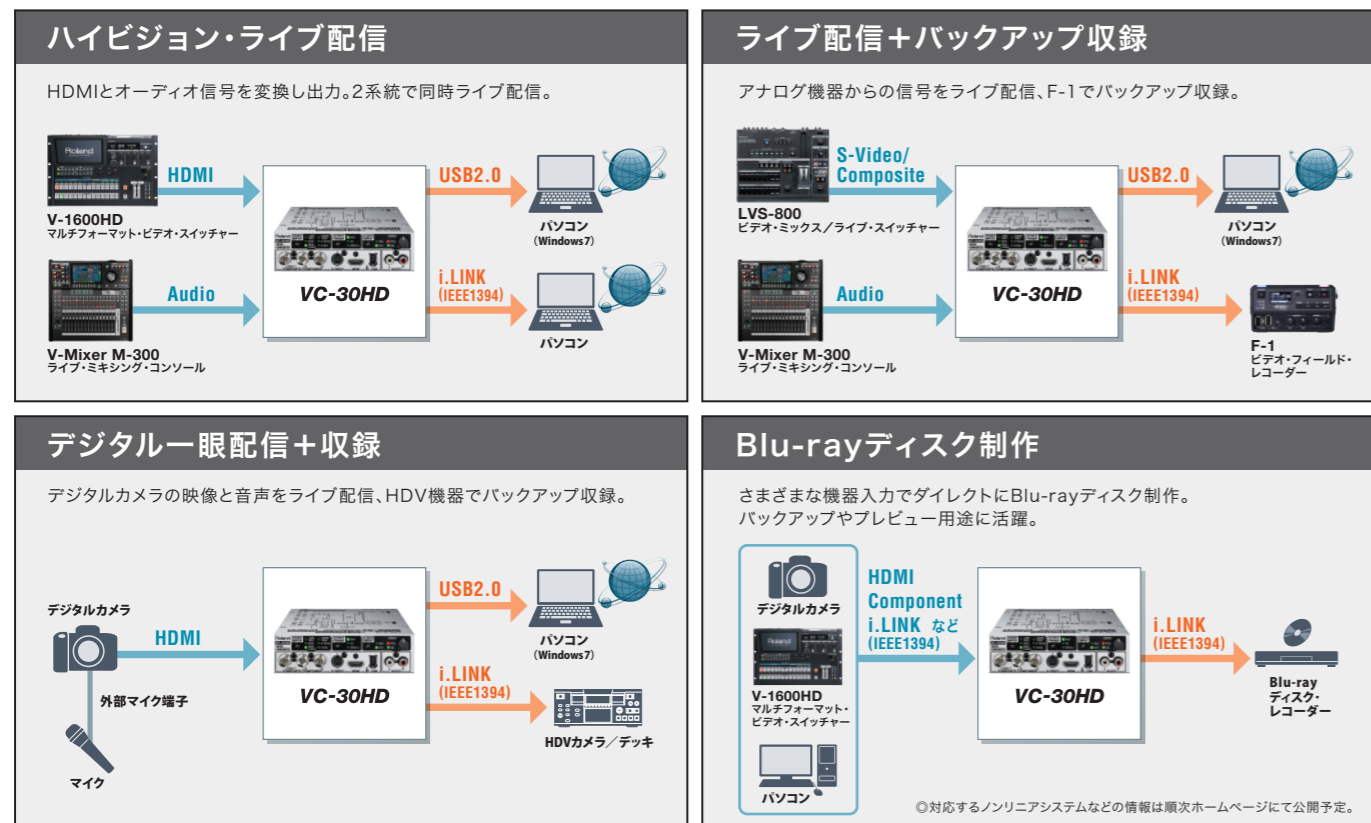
ハイビジョン・ライブ配信

HDMIとオーディオ信号を変換し出力。2系統で同時ライブ配信。

HDMI
V-1600HD
マルチフォーマット・ビデオ・スイッチャー
Audio
V-Mixer M-300
ライブ・ミキシング・コンソール
VC-30HD
USB2.0
パソコン
(Windows7)
i.LINK
(IEEE1394)
パソコン

ライブ配信＋バックアップ収録

アナログ機器からの信号をライブ配信、F-1でバックアップ収録。

S-Video/
Composite
LVS-800
ビデオ・ミックス／ライブ・スイッチャー
Audio
V-Mixer M-300
ライブ・ミキシング・コンソール
VC-30HD
USB2.0
パソコン
(Windows7)
i.LINK
(IEEE1394)
F-1
ビデオ・フィールド・レコーダー

デジタル一眼配信＋収録

デジタルカメラの映像と音声をライブ配信、HDV機器でバックアップ収録。

デジタルカメラ
HDMI
外部マイク端子
マイク
VC-30HD
USB2.0
パソコン
(Windows7)
i.LINK
(IEEE1394)
HDVカメラ／デッキ

Blu-rayディスク制作

さまざまな機器入力でダイレクトにBlu-rayディスク制作。
バックアップやプレビュー用途に活躍。

デジタルカメラ
V-1600HD
マルチフォーマット・ビデオ・スイッチャー
パソコン
HDMI
Component
i.LINK など
(IEEE1394)
VC-30HD
i.LINK
(IEEE1394)
Blu-ray
ディスク・
レコーダー

◎対応するノンリニアシステムなどの情報は順次ホームページにて公開予定。